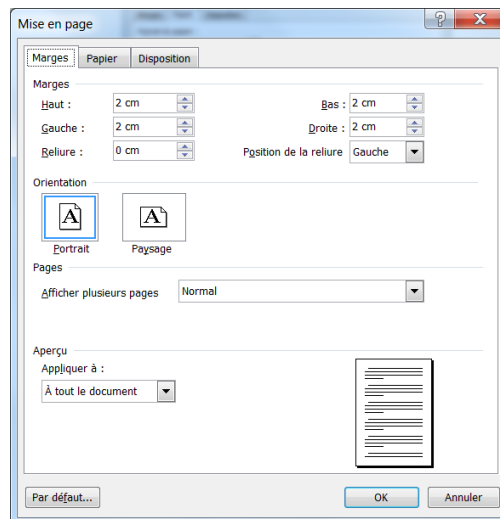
Mise en page

Marges | Papier | Disposition

Marges

Haut : 2 cm

Bas : 2 cm

Gauche : 2 cm

Droite : 2 cm

Reliure : 0 cm

Position de la reliure Gauche

Orientation

Portrait

Paysage

Pages

Afficher plusieurs pages Normal

Aperçu

Appliquer à :

À tout le document

Par défaut...

OK

Annuler